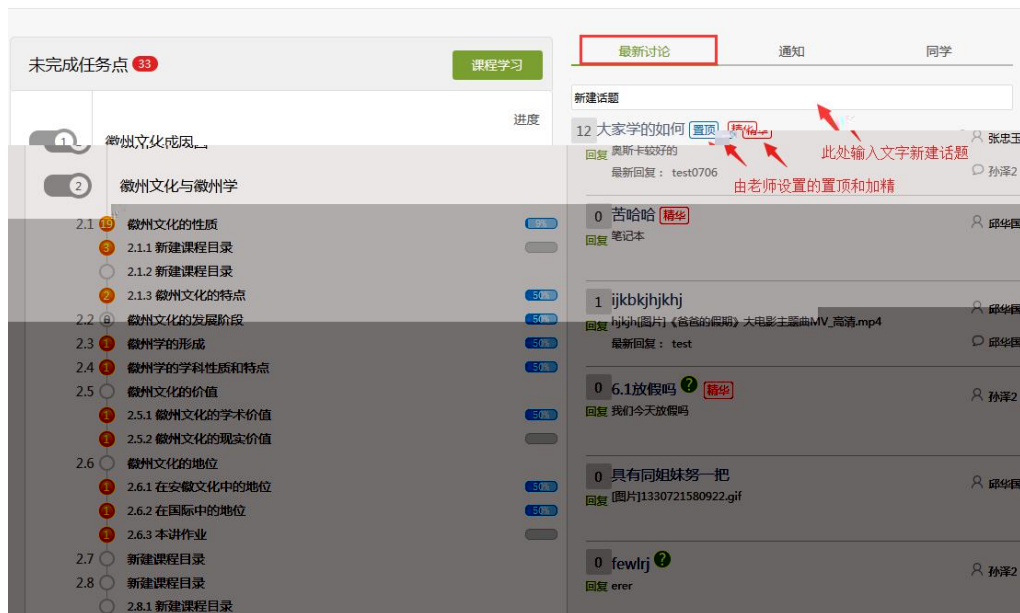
未完成任务点 33

课程学习

进度

1 徽州文化成因

2 徽州文化与徽州学

2.1 19 徽州文化的性质 9%

3 2.1.1 新建课程目录

2.1.2 新建课程目录

2 2.1.3 徽州文化的特点 50%

2.2 8 徽州文化的发展阶段 50%

2.3 1 徽州学的形成 50%

2.4 1 徽州学的学科性质和特点 50%

2.5 徽州文化的价值

1 2.5.1 徽州文化的学术价值 50%

1 2.5.2 徽州文化的现实价值

2.6 徽州文化的地位

1 2.6.1 在安徽文化中的地位 50%

1 2.6.2 在国际中的地位 50%

1 2.6.3 本讲作业

2.7 新建课程目录

2.8 新建课程目录

2.8.1 新建课程目录

最新讨论 通知 同学

新建话题

此处输入文字新建话题

由老师设置的置顶和加精

12 大家学的如何 置顶 精华
回复 奥斯卡较好的
最新回复： test0706
张忠玉
孙泽2

0 苦哈哈 精华
回复 笔记本
邱华国

1 ijkbkjhjkhj
回复 hjkjh[图片]《爸爸的假期》大电影主题曲MV_高清.mp4
最新回复： test
邱华国
邱华国

0 6.1放假吗 ? 精华
回复 我们今天放假吗
孙泽2

0 具有同姐妹努一把
回复 [图片]1330721580922.gif
邱华国

0 fewlrj ?
回复 erer
孙泽2